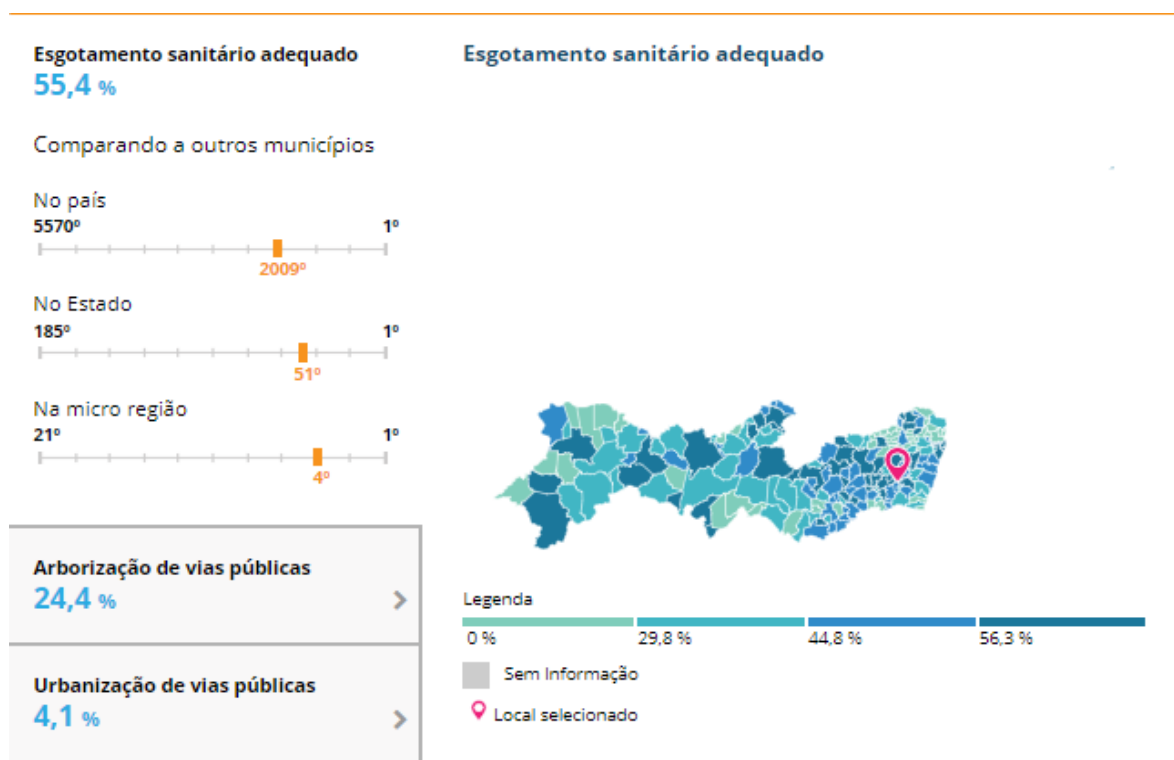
Esgotamento sanitário adequado
55,4 %

Comparando a outros municípios

No país
5570º 1º
2009º

No Estado
185º 1º
51º

Na micro região
21º 1º
4º

Arborização de vias públicas
24,4 %

Urbanização de vias públicas
4,1 %

Esgotamento sanitário adequado

Legenda
0 % 29,8 % 44,8 % 56,3 %

Sem Informação

Local selecionado